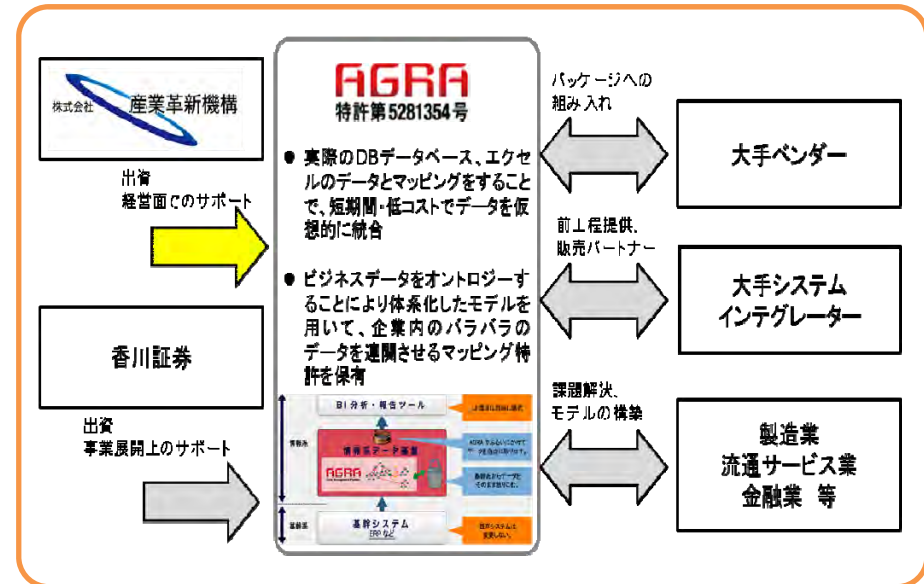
株式会社 産業革新機構

出資
経営面でのサポート

香川証券

出資
事業展開上のサポート

AGRA
特許第5281354号

● 実際のDBデータベース、エクセルのデータとマッピングをすることで、短期間・低コストでデータを仮想的に統合

● ビジネスデータをオントロジーすることにより体系化したモデルを用いて、企業内のバラバラのデータを連関させるマッピング特許を保有

BI分析・報告ツール
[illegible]
情報系データ基盤
AGRA
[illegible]
基幹システム
ERPなど
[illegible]

パッケージへの
組み入れ

大手ベンダー

前工程提供、
販売パートナー

大手システム
インテグレーター

課題解決、
モデルの構築

製造業
流通サービス業
金融業 等